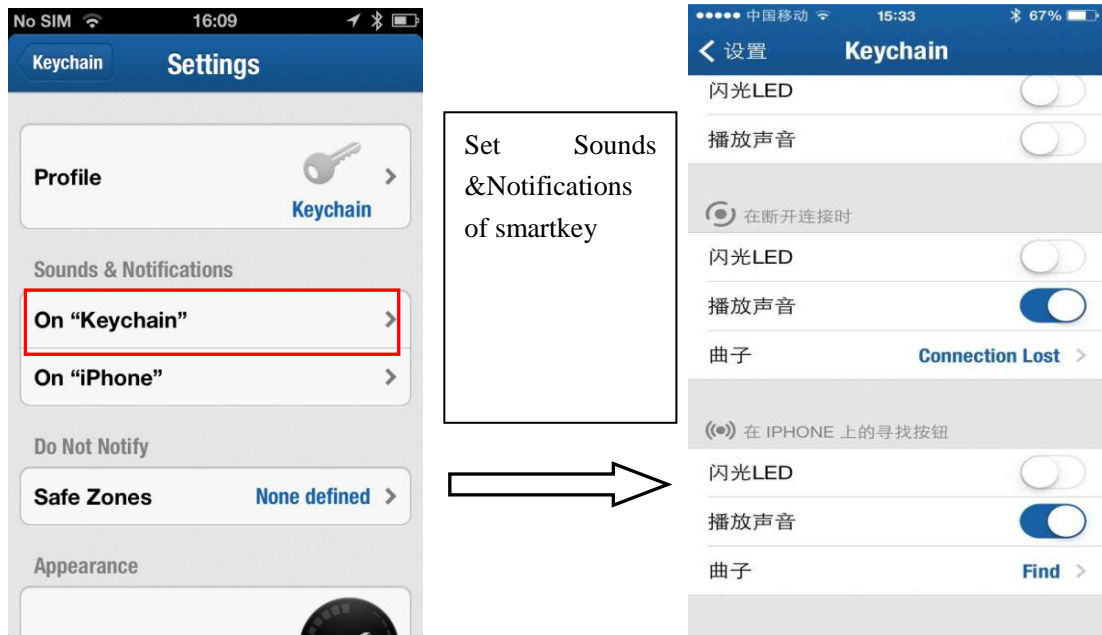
No SIM 16:09

Keychain Settings

Profile

Keychain

Sounds & Notifications

On “Keychain”

On “iPhone”

Do Not Notify

Safe Zones None defined

Appearance

Set Sounds &Notifications of smartkey

●●●●● 中国移动 15:33 67%

设置 Keychain

闪光LED

播放声音

在断开连接时

闪光LED

播放声音

曲子 Connection Lost

在 IPHONE 上的寻找按钮

闪光LED

播放声音

曲子 Find